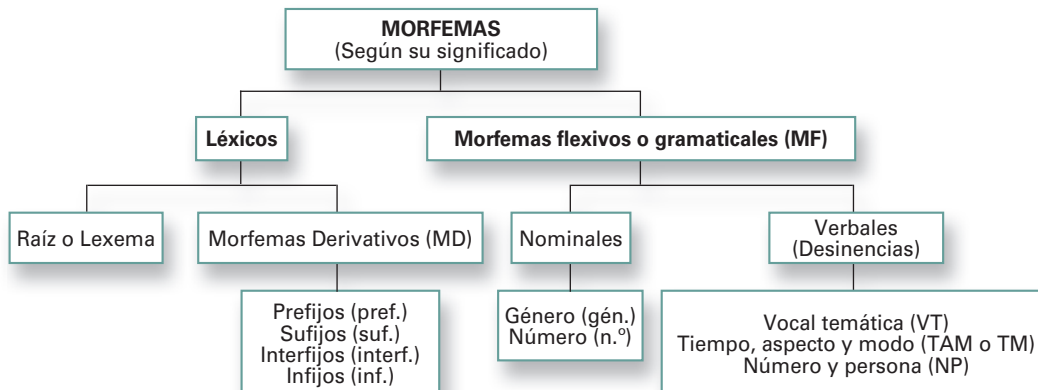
MORFEMAS
(Según su significado)

Léxicos

Morfemas flexivos o gramaticales (MF)

Raíz o Lexema

Morfemas Derivativos (MD)

Prefijos (pref.)
Sufijos (suf.)
Interfijos (interf.)
Infijos (inf.)

Nominales

Género (gén.)
Número (n.º)

Verbales
(Desinencias)

Vocal temática (VT)
Tiempo, aspecto y modo (TAM o TM)
Número y persona (NP)